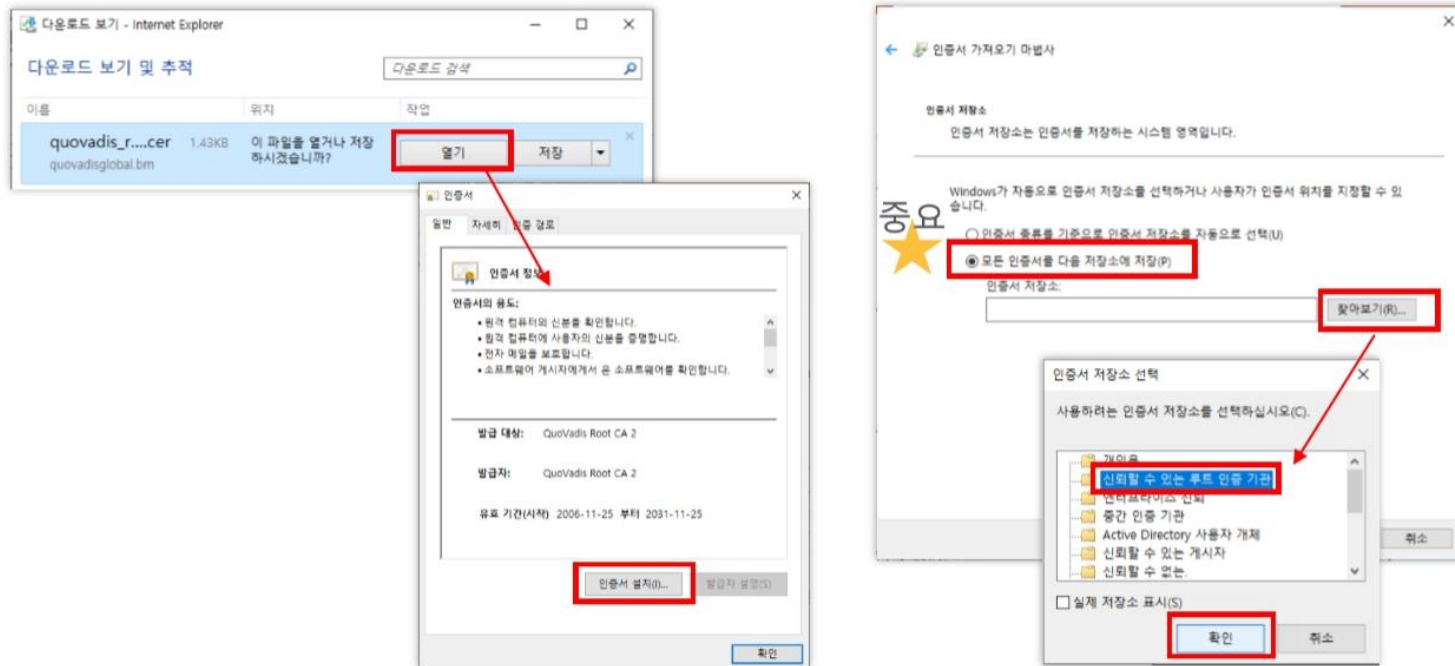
다운로드 보기 - Internet Explorer

다운로드 보기 및 추적

다운로드 검색

이름 위치 작업

quovadis_r....cer 1.43KB
quovadisglobal.bm

이 파일을 열거나 저장하시겠습니까?

열기 저장

인증서

일반 자세히 인증 경로

인증서 정보

인증서의 용도:
• 원격 컴퓨터의 신분을 확인합니다.
• 원격 컴퓨터에 사용자의 신분을 증명합니다.
• 전자 메일을 보호합니다.
• 소프트웨어 게시자에게서 온 소프트웨어를 확인합니다.

발급 대상: QuoVadis Root CA 2

발급자: QuoVadis Root CA 2

유효 기간(시작) 2006-11-25 부터 2031-11-25

인증서 설치(I)... 발급자 설명(S)

확인

인증서 가져오기 마법사

인증서 저장소
인증서 저장소는 인증서를 저장하는 시스템 영역입니다.

Windows가 자동으로 인증서 저장소를 선택하거나 사용자가 인증서 위치를 지정할 수 있습니다.

중요

인증서 종류를 기준으로 인증서 저장소를 자동으로 선택(U)

모든 인증서를 다음 저장소에 저장(P)

인증서 저장소:

찾아보기(R)...

인증서 저장소 선택

사용하려는 인증서 저장소를 선택하십시오(C).

개인용
신뢰할 수 있는 루트 인증 기관
엔터프라이즈 신뢰
중간 인증 기관
Active Directory 사용자 개체
신뢰할 수 있는 게시자
신뢰할 수 없는

실제 저장소 표시(S)

확인 취소

취소